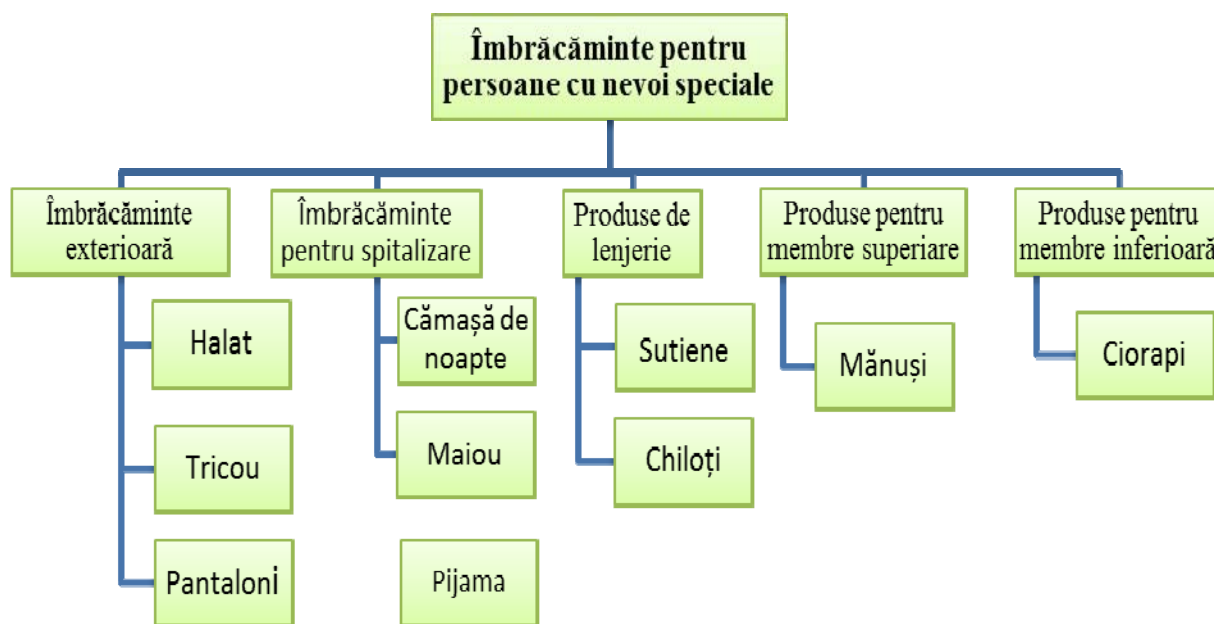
Îmbrăcăminte pentru persoane cu nevoi speciale

Îmbrăcăminte exterioară

Halat

Tricou

Pantaloni

Îmbrăcăminte pentru spitalizare

Cămașă de noapte

Maiou

Pijama

Produse de lenjerie

Sutiene

Chiloți

Produse pentru membre superiare

Mănuși

Produse pentru membre inferioară

Ciorapi